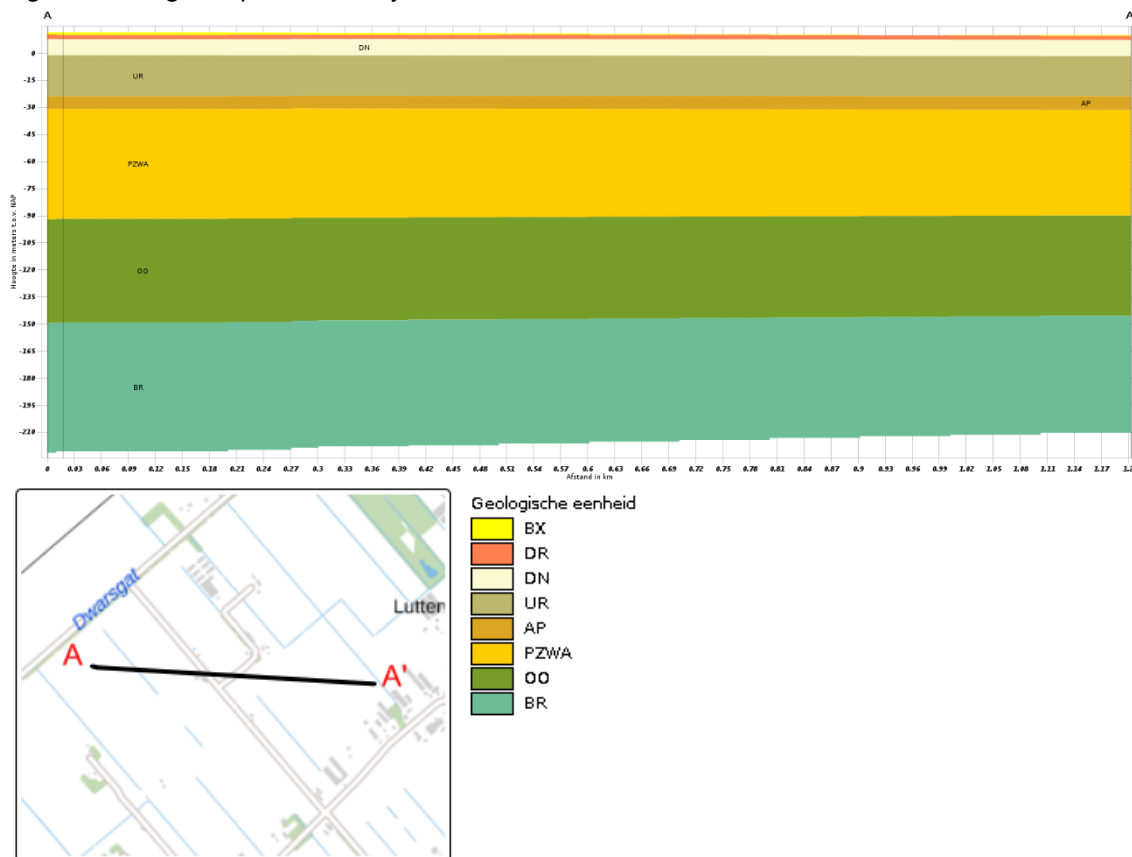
A

A

DN

UR

AP

PZWA

OO

BR

Hoogte in meters t.o.v. NAP

0
-15
-30
-45
-60
-75
-90
-105
-120
-135
-150
-165
-180
-195
-210

0 0.03 0.06 0.09 0.12 0.15 0.18 0.21 0.24 0.27 0.3 0.33 0.36 0.39 0.42 0.45 0.48 0.51 0.54 0.57 0.6 0.63 0.66 0.69 0.72 0.75 0.78 0.81 0.84 0.87 0.9 0.93 0.96 0.99 1.02 1.05 1.08 1.11 1.14 1.17 1.2

Afstand in km

Dwarsgat

Lutten

A

A'

Geologische eenheid
BX
DR
DN
UR
AP
PZWA
OO
BR